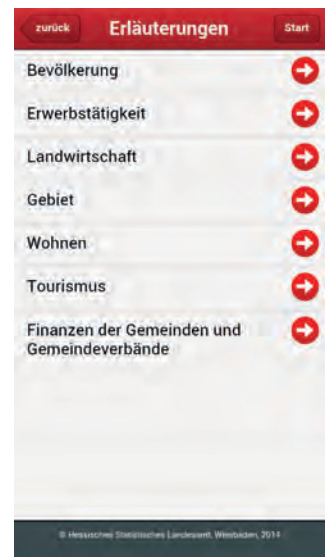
zurück
Erläuterungen
Start

Bevölkerung

Erwerbstätigkeit

Landwirtschaft

Gebiet

Wohnen

Tourismus

Finanzen der Gemeinden und Gemeindeverbände

© Hessisches Statistisches Landesamt, Wiesbaden, 2014